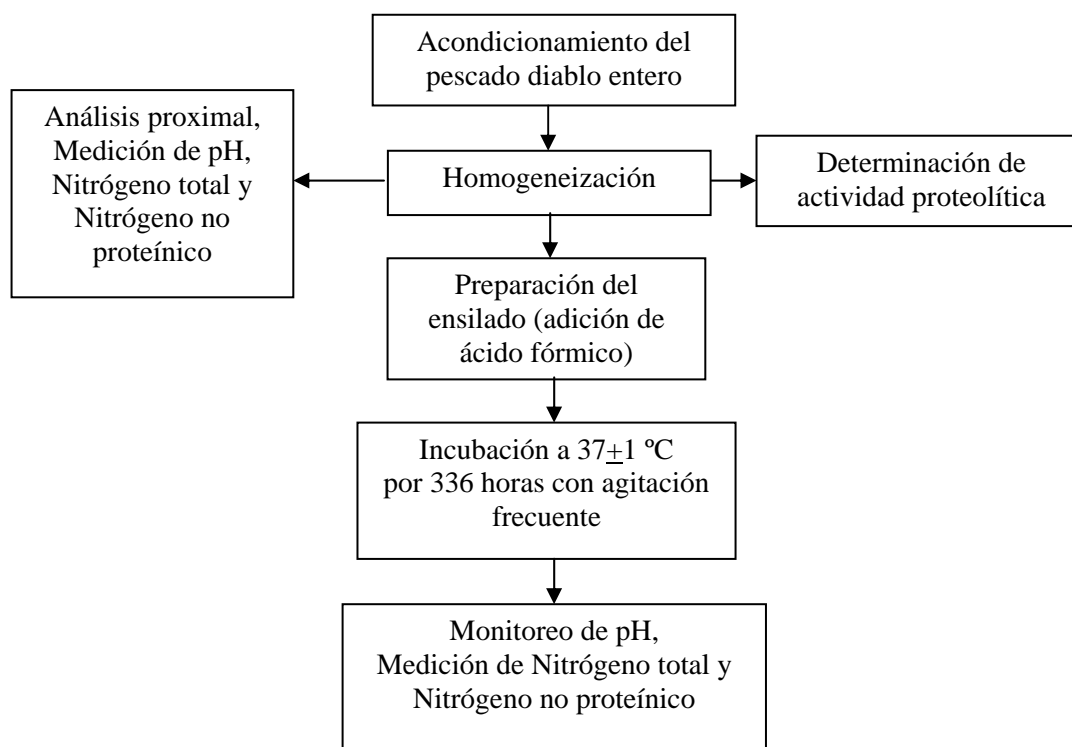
Acondicionamiento del pescado diablo entero

Análisis proximal, Medición de pH, Nitrógeno total y Nitrógeno no proteínico

Homogeneización

Determinación de actividad proteolítica

Preparación del ensilado (adición de ácido fórmico)

Incubación a $37\underline{+}1$ ºC por 336 horas con agitación frecuente

Monitoreo de pH, Medición de Nitrógeno total y Nitrógeno no proteínico